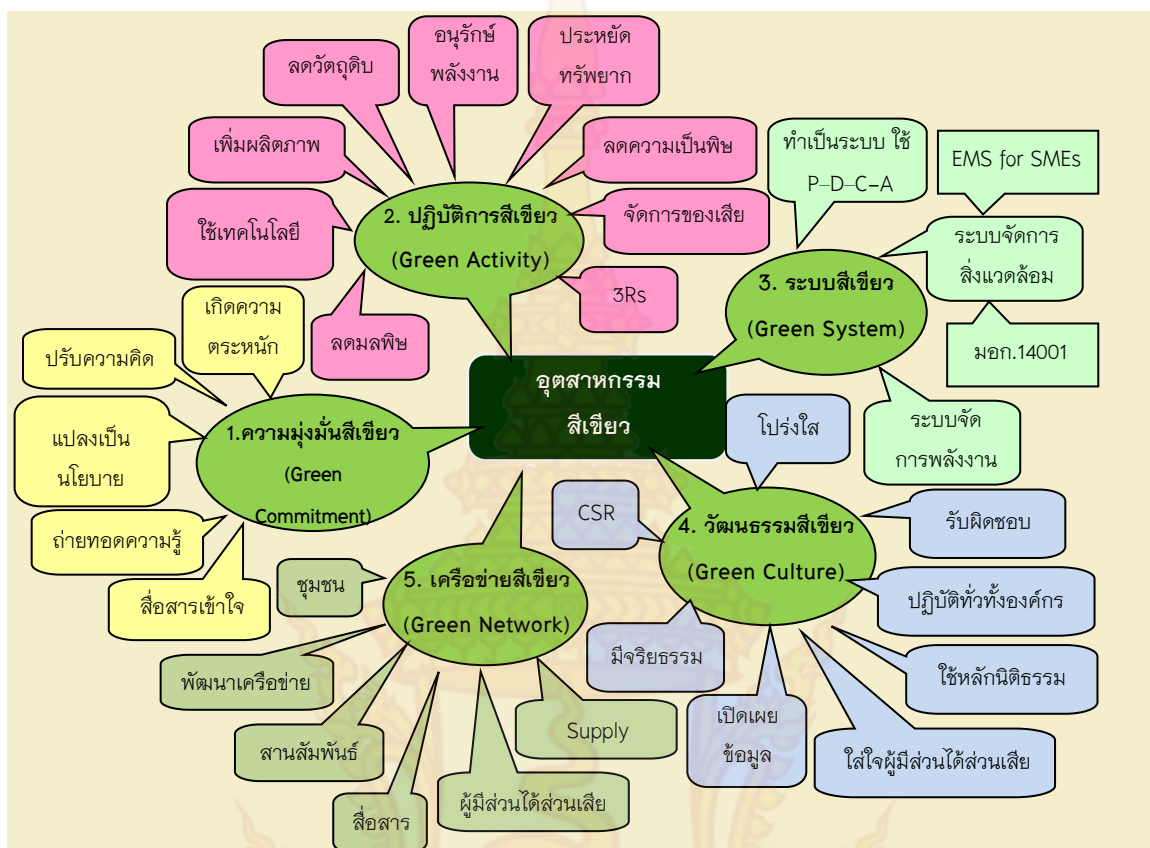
อุตสาหกรรม
สีเขียว

2. ปฏิบัติการสีเขียว
(Green Activity)

ลดวัตถุดิบ

อนุรักษ์
พลังงาน

ประหยัด
ทรัพยากร

เพิ่มผลิตภาพ

ลดความเป็นพิษ

ใช้เทคโนโลยี

จัดการของเสีย

3Rs

ลดมลพิษ

3. ระบบสีเขียว
(Green System)

ทำเป็นระบบ ใช้
P–D–C–A

EMS for SMEs

ระบบจัดการ
สิ่งแวดล้อม

มอก.14001

ระบบจัด
การพลังงาน

1.ความมุ่งมั่นสีเขียว
(Green
Commitment)

เกิดความ
ตระหนัก

ปรับความคิด

แปลงเป็น
นโยบาย

ถ่ายทอดความรู้

สื่อสารเข้าใจ

4. วัฒนธรรมสีเขียว
(Green Culture)

โปร่งใส

CSR

รับผิดชอบ

ปฏิบัติทั่วทั้งองค์กร

ใช้หลักนิติธรรม

มีจริยธรรม

เปิดเผย
ข้อมูล

ใส่ใจผู้มีส่วนได้ส่วนเสีย

5. เครือข่ายสีเขียว
(Green Network)

ชุมชน

พัฒนาเครือข่าย

สานสัมพันธ์

สื่อสาร

ผู้มีส่วนได้ส่วนเสีย

Supply